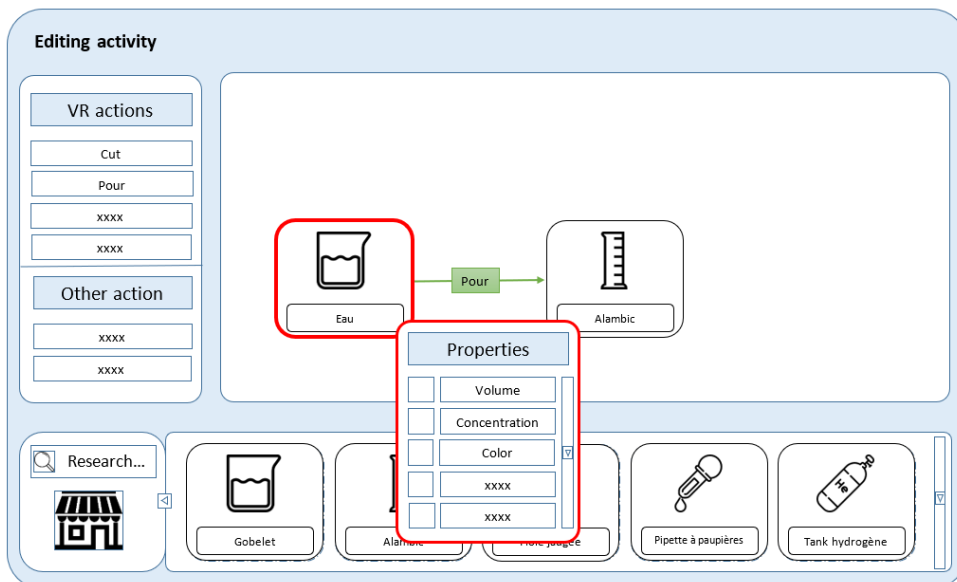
Editing activity

VR actions

Cut

Pour

xxxx

xxxx

Other action

xxxx

xxxx

Eau

Pour

Alambic

Properties

Volume

Concentration

Color

xxxx

xxxx

Research...

Gobelet

Alambic

Fiole jaugée

Pipette à paupières

He

Tank hydrogène